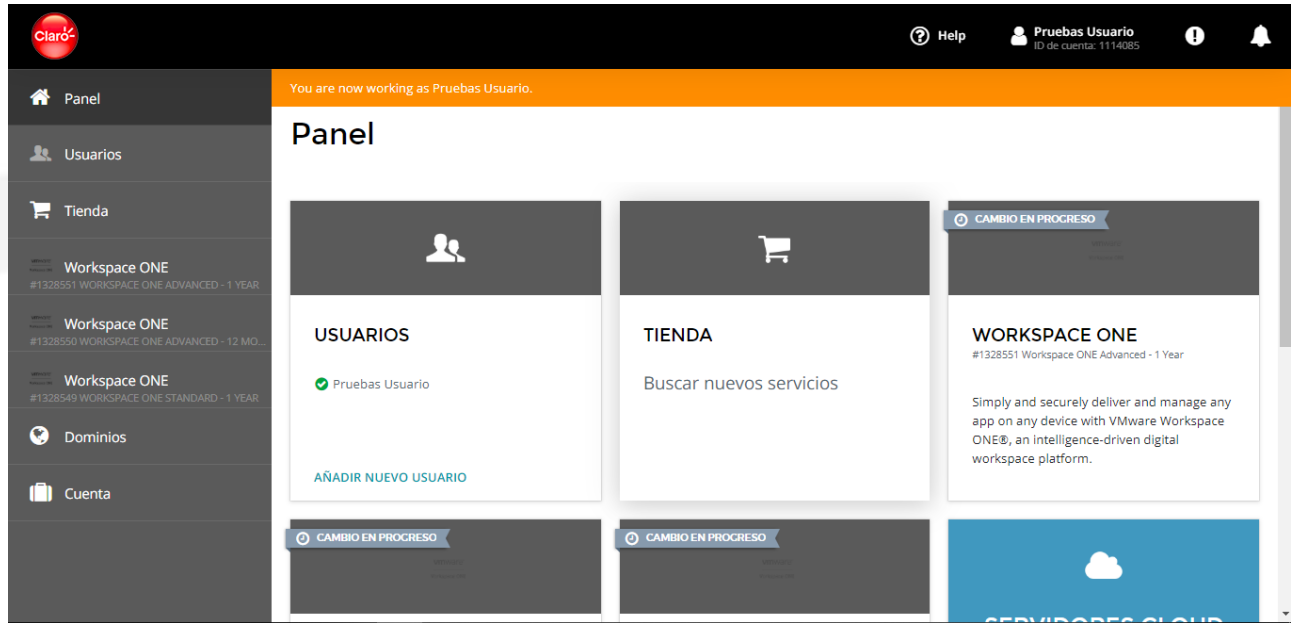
Claro

Help

Pruebas Usuario
ID de cuenta: 1114085

Panel

Usuarios

Tienda

Workspace ONE
#1328551 WORKSPACE ONE ADVANCED - 1 YEAR

Workspace ONE
#1328550 WORKSPACE ONE ADVANCED - 12 MO...

Workspace ONE
#1328549 WORKSPACE ONE STANDARD - 1 YEAR

Dominios

Cuenta

You are now working as Pruebas Usuario.

Panel

USUARIOS

Pruebas Usuario

AÑADIR NUEVO USUARIO

TIENDA

Buscar nuevos servicios

CAMBIO EN PROGRESO

WORKSPACE ONE

#1328551 Workspace ONE Advanced - 1 Year

Simply and securely deliver and manage any app on any device with VMware Workspace ONE®, an intelligence-driven digital workspace platform.

CAMBIO EN PROGRESO

CAMBIO EN PROGRESO

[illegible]